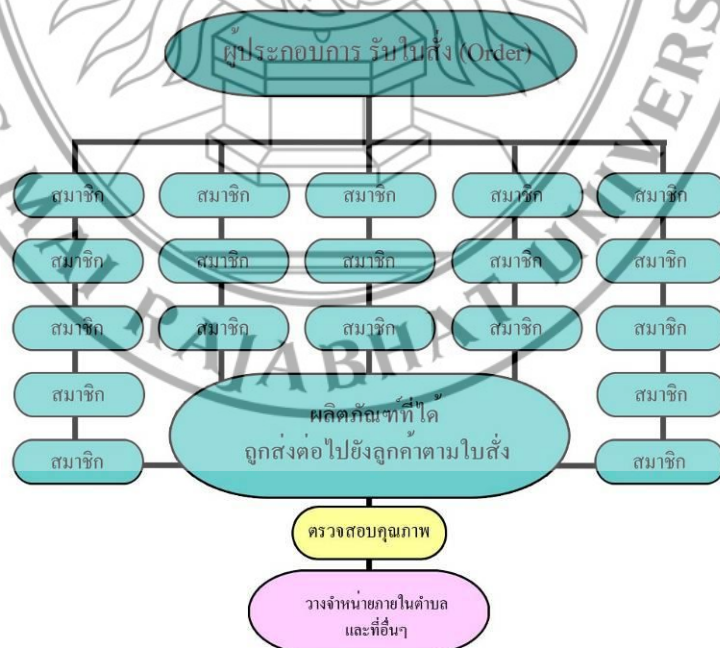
ผู้ประกอบการ รับใบสั่ง (Order)

สมาชิก
สมาชิก
สมาชิก
สมาชิก
สมาชิก

สมาชิก
สมาชิก
สมาชิก

สมาชิก
สมาชิก
สมาชิก

สมาชิก
สมาชิก
สมาชิก

สมาชิก
สมาชิก
สมาชิก
สมาชิก
สมาชิก

ผลิตภัณฑ์ที่ได้
ถูกส่งต่อไปยังลูกค้าตามใบสั่ง

ตรวจสอบคุณภาพ

วางจำหน่ายภายในตำบล
และที่อื่นๆ

MAI RAJABHAT UNIVERS